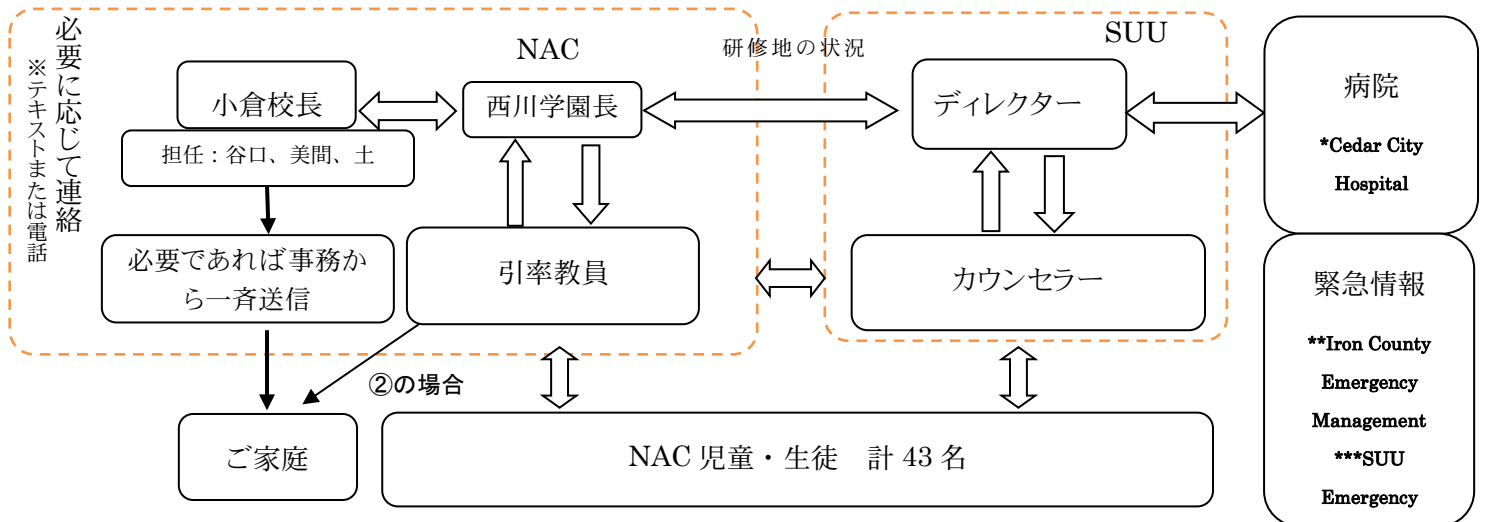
必要に応じて連絡
※テキストまたは電話

NAC

小倉校長

担任：谷口、美間、土

西川学園長

必要であれば事務から一斉送信

引率教員

研修地の状況

SUU

ディレクター

カウンセラー

病院

*Cedar City Hospital

緊急情報

**Iron County Emergency Management

***SUU Emergency

②の場合

ご家庭

NAC 児童・生徒　計 43 名